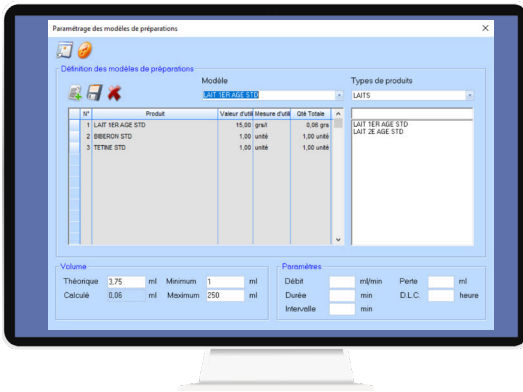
Paramétrage des modèles de préparations

Définition des modèles de préparations

Modèle

LAIT 1ER AGE STD

Types de produits

LAITS

| N° | Produit | Valeur d'utili | Mesure d'utili | Qté Totale |
|---|---|---|---|---|
| 1 | LAIT 1ER AGE STD | 15,00 | gr/ml | 0,06 grs |
| 2 | BIBERON STD | 1,00 | unité | 1,00 unité |
| 3 | TETINE STD | 1,00 | unité | 1,00 unité |

LAIT 1ER AGE STD
LAIT 2E AGE STD

Volume

Théorique 3,75 ml Minimum 1 ml
Calculé 0,06 ml Maximum 250 ml

Paramètres

Débit ml/min Perte ml
Durée min D.L.C. heure
Intervalle min